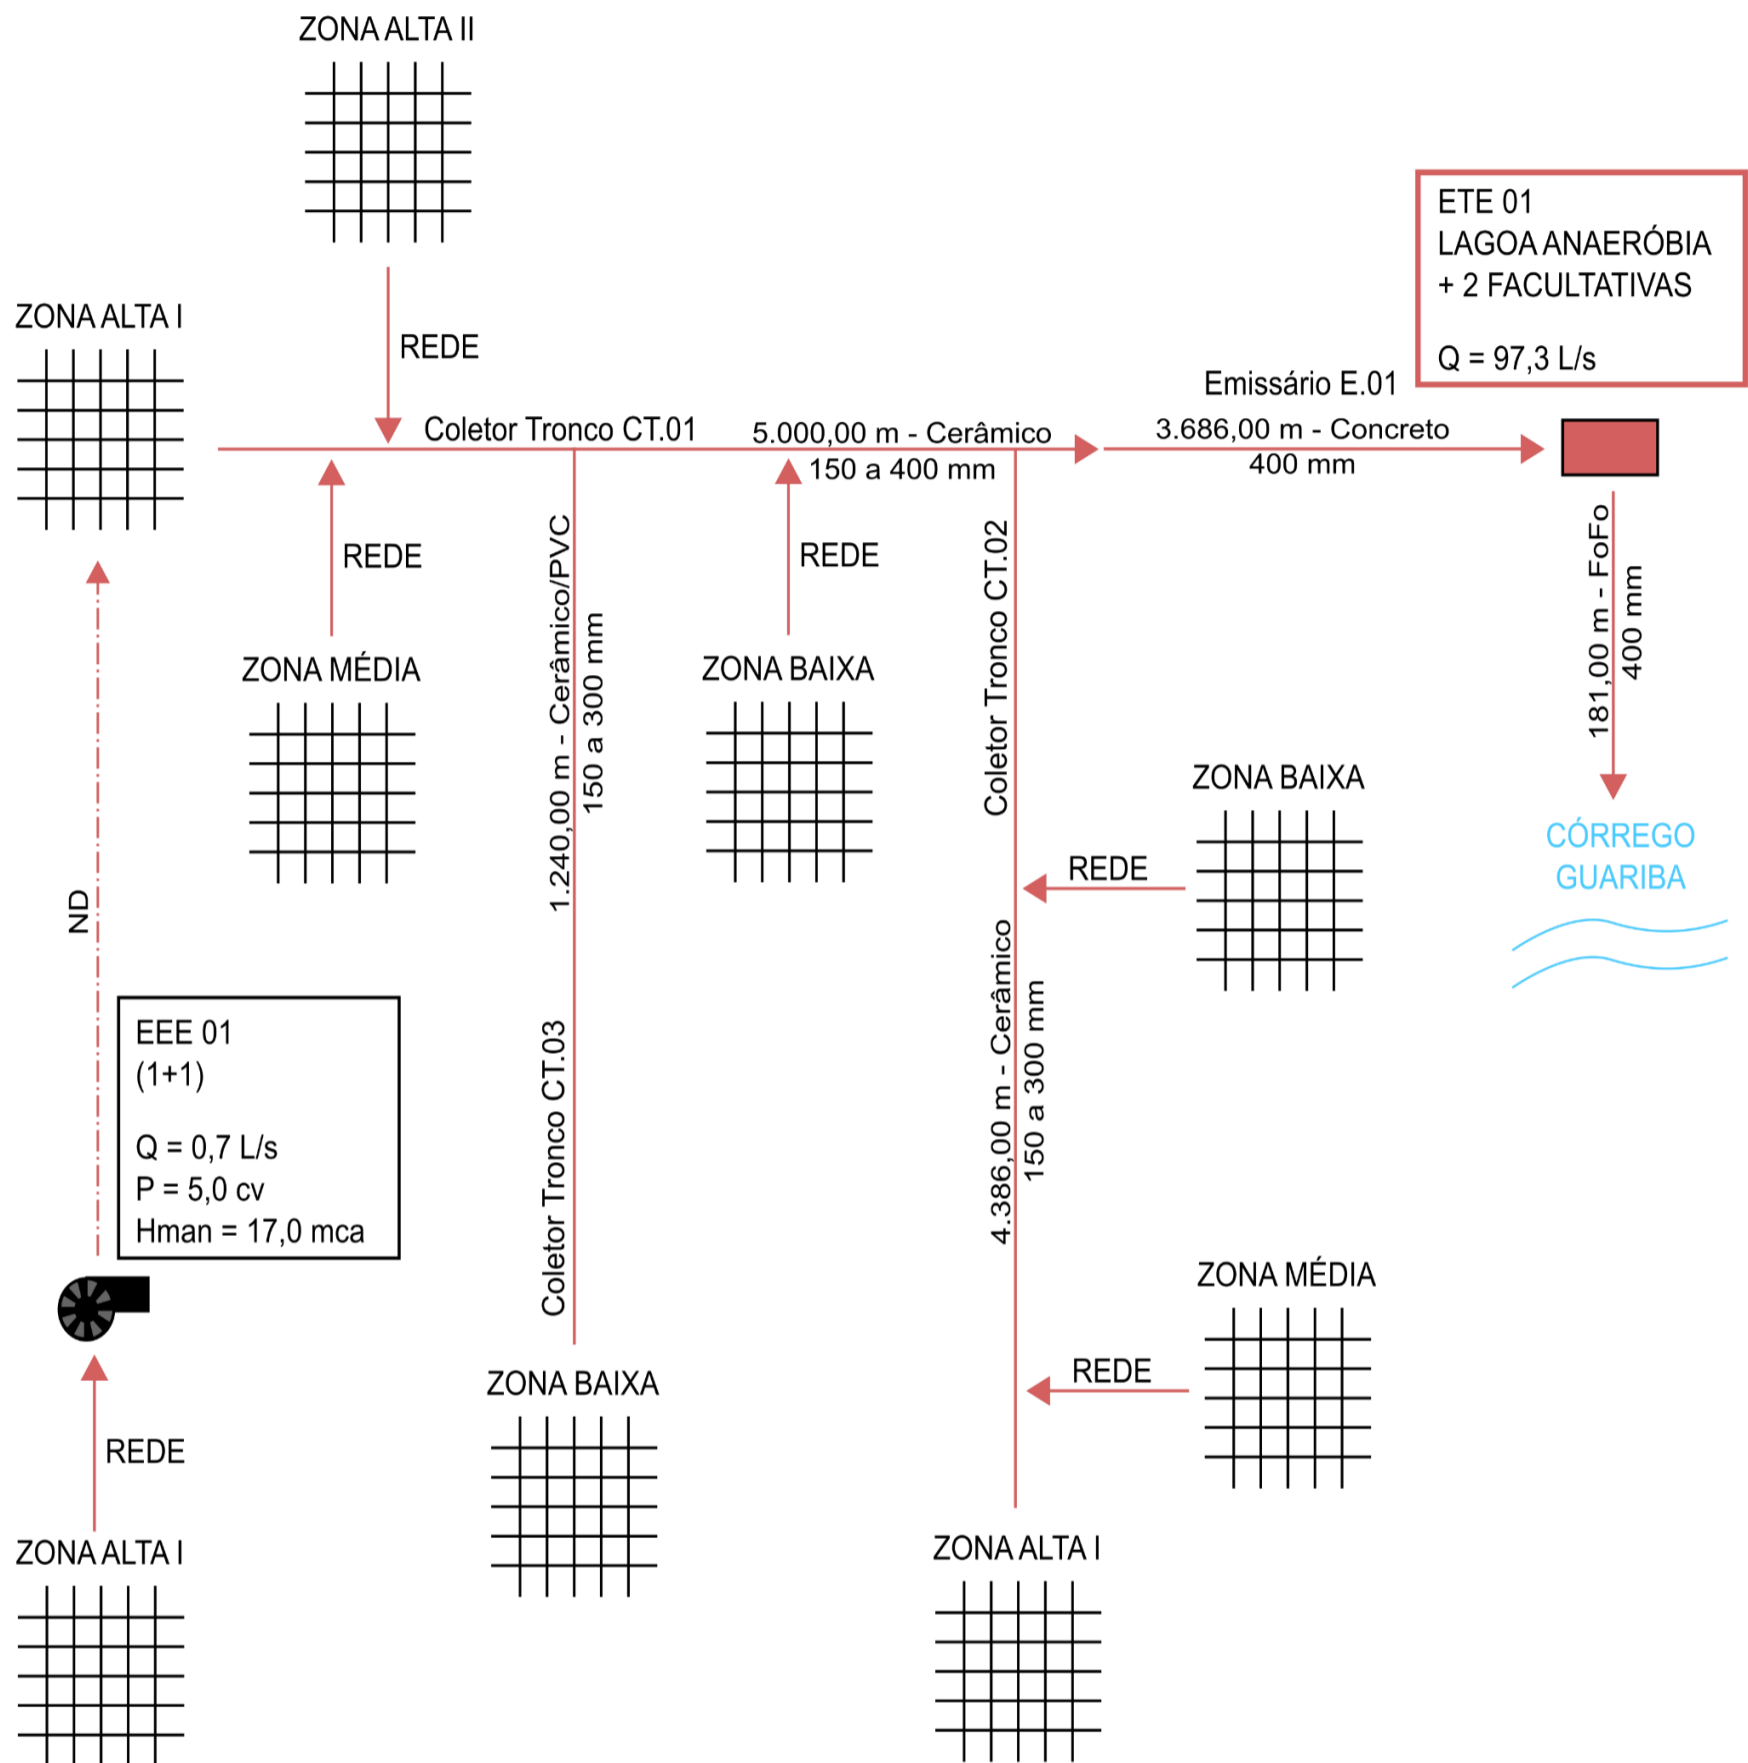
ZONA ALTA II

ZONA ALTA I

REDE

Coletor Tronco CT.01

5.000,00 m - Cerâmico
150 a 400 mm

Emissário E.01
3.686,00 m - Concreto
400 mm

ETE 01
LAGOA ANAERÓBIA
+ 2 FACULTATIVAS

Q = 97,3 L/s

REDE

REDE

1.240,00 m - Cerâmico/PVC
150 a 300 mm

Coletor Tronco CT.02

181,00 m - FoFo
400 mm

ZONA MÉDIA

ZONA BAIXA

ZONA BAIXA

CÓRREGO
GUARIBA

REDE

ND

EEE 01
(1+1)

Q = 0,7 L/s
P = 5,0 cv
Hman = 17,0 mca

Coletor Tronco CT.03

4.386,00 m - Cerâmico
150 a 300 mm

ZONA MÉDIA

REDE

REDE

ZONA BAIXA

ZONA ALTA I

ZONA ALTA I